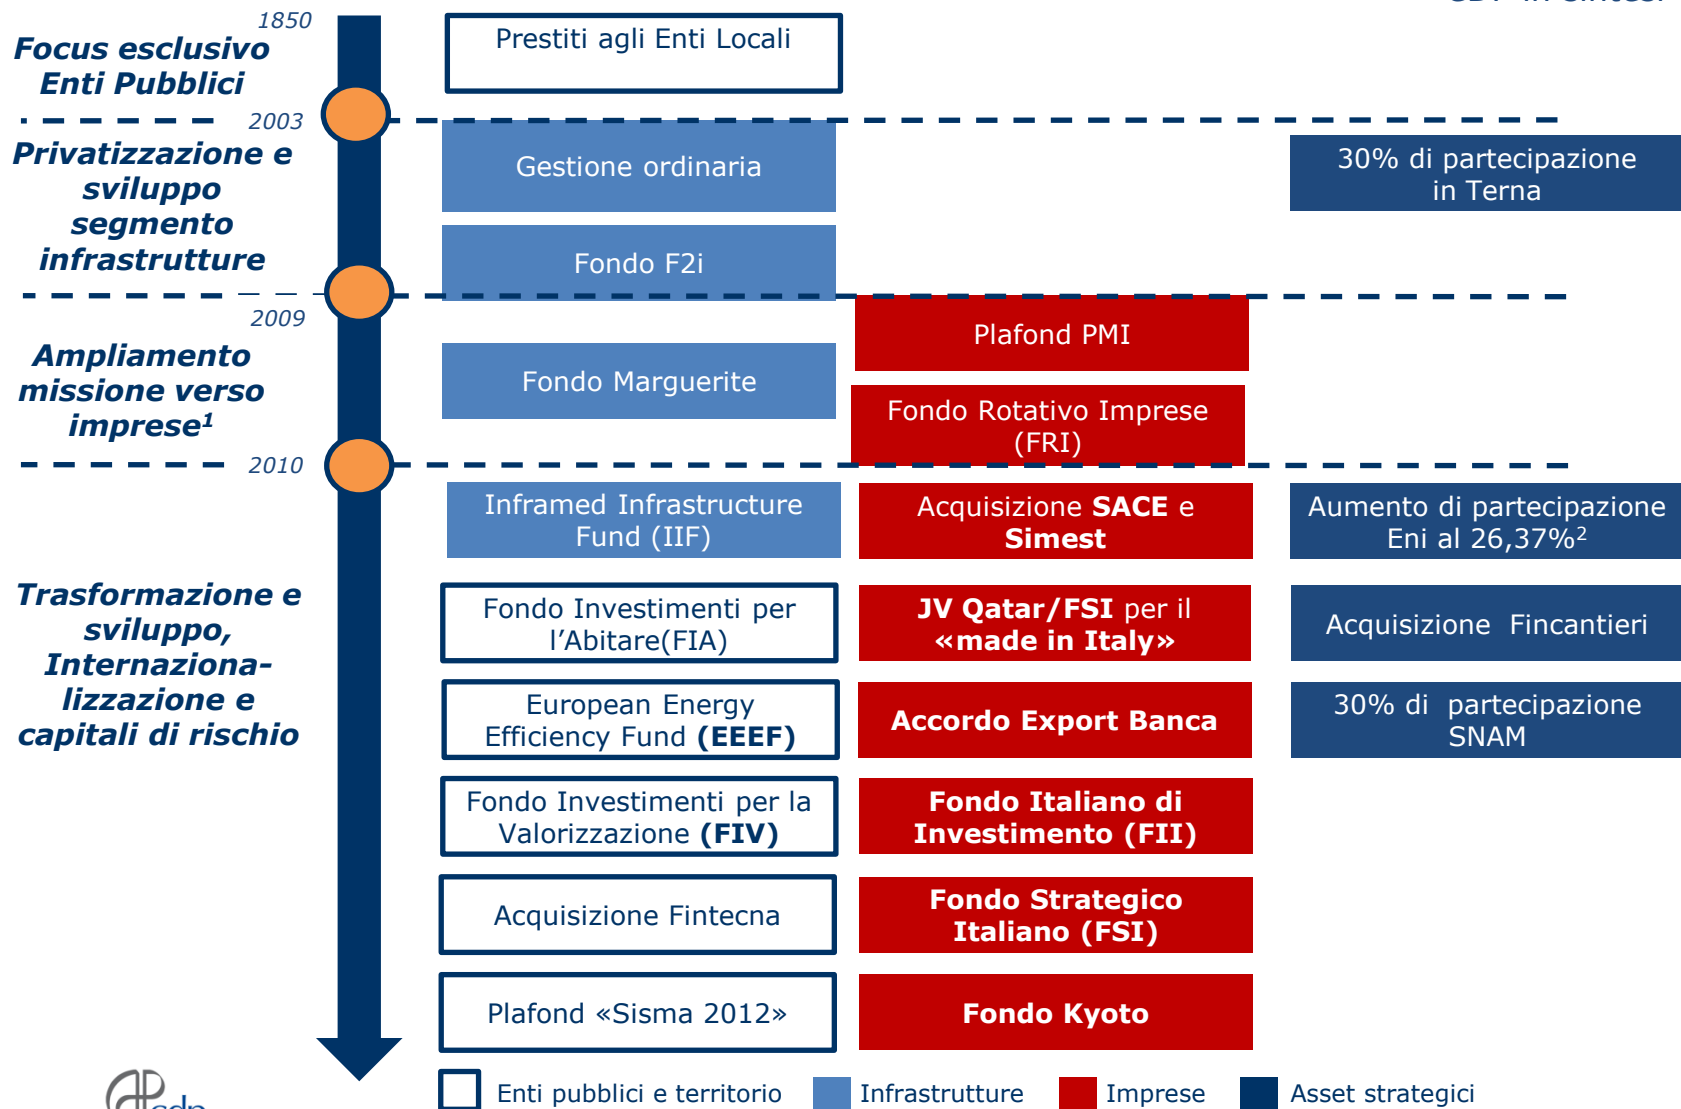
1850

**Focus esclusivo Enti Pubblici**

Prestiti agli Enti Locali

2003

**Privatizzazione e sviluppo segmento infrastrutture**

Gestione ordinaria

30% di partecipazione in Terna

Fondo F2i

2009

**Ampliamento missione verso imprese$^1$**

Plafond PMI

Fondo Marguerite

Fondo Rotativo Imprese (FRI)

2010

**Trasformazione e sviluppo, Internazionalizzazione e capitali di rischio**

Inframed Infrastructure Fund (IIF)

Acquisizione **SACE** e **Simest**

Aumento di partecipazione Eni al 26,37%$^2$

Fondo Investimenti per l'Abitare(FIA)

**JV Qatar/FSI** per il **«made in Italy»**

Acquisizione Fincantieri

European Energy Efficiency Fund **(EEEF)**

**Accordo Export Banca**

30% di partecipazione SNAM

Fondo Investimenti per la Valorizzazione **(FIV)**

**Fondo Italiano di Investimento (FII)**

Acquisizione Fintecna

**Fondo Strategico Italiano (FSI)**

Plafond «Sisma 2012»

**Fondo Kyoto**

Enti pubblici e territorio
Infrastrutture
Imprese
Asset strategici

cdp